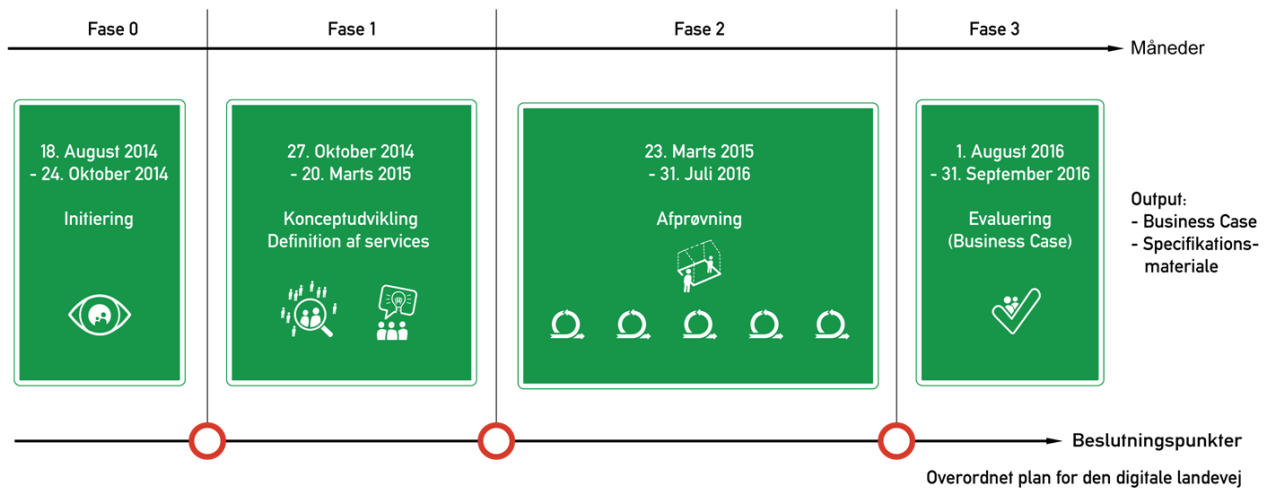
Fase 0

Fase 1

Fase 2

Fase 3

Måneder

18. August 2014 - 24. Oktober 2014

Initiering

27. Oktober 2014 - 20. Marts 2015

Konceptudvikling Definition af services

23. Marts 2015 - 31. Juli 2016

Afprøvning

1. August 2016 - 31. September 2016

Evaluering (Business Case)

Output:
- Business Case
- Specifikationsmateriale

Beslutningspunkter

Overordnet plan for den digitale landevej